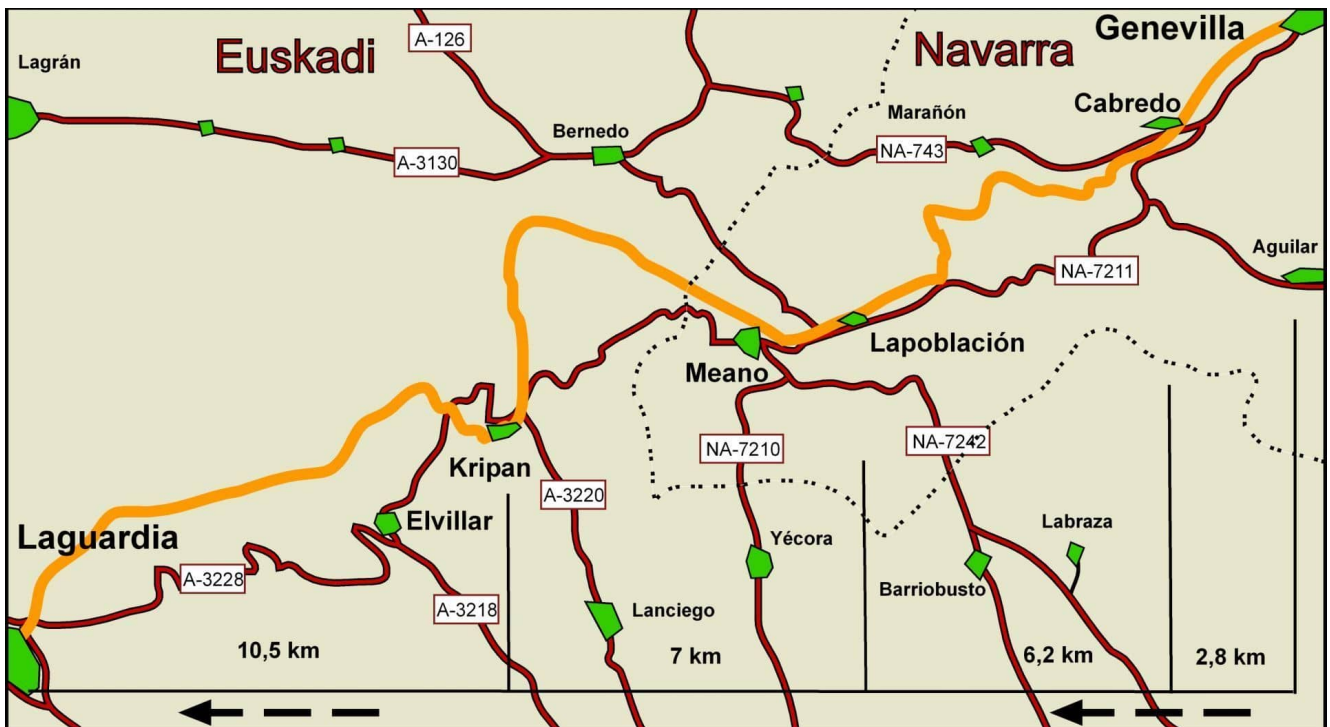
Euskadi

Navarra

Genevilla

Lagrán

A-126

Marañón

Cabredo

Bernedo

NA-743

A-3130

Aguilar

NA-7211

Lapoblación

Meano

NA-7210

NA-7242

Kripan

A-3220

Elvillar

Labraza

Yécora

Laguardia

A-3228

Barriobusto

A-3218

Lanciego

10,5 km

7 km

6,2 km

2,8 km